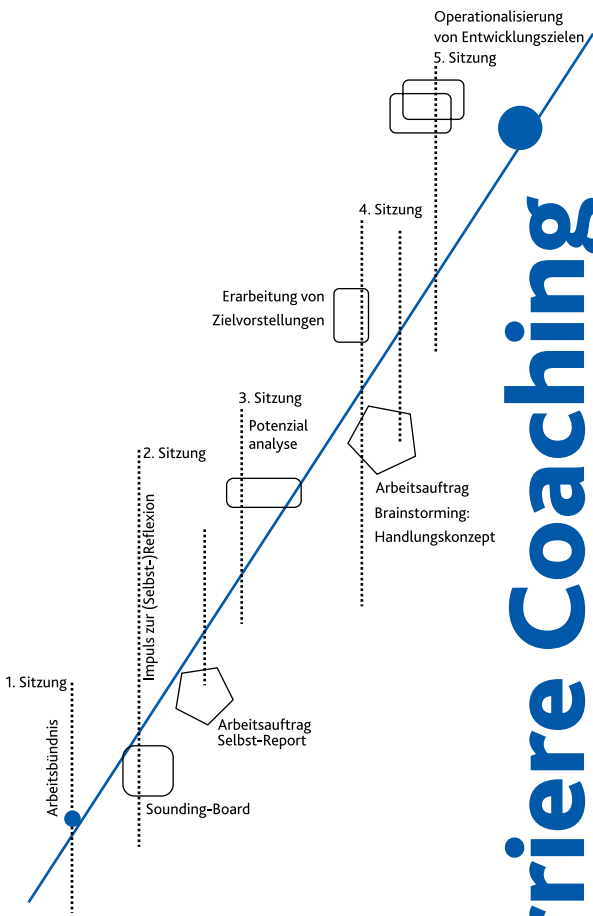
Operationalisierung von Entwicklungszielen
5. Sitzung

4. Sitzung

Erarbeitung von Zielvorstellungen

3. Sitzung
Potenzial analyse

2. Sitzung

Arbeitsauftrag
Brainstorming: Handlungskonzept

Impuls zur (Selbst-)Reflexion

1. Sitzung

Arbeitsauftrag Selbst-Report

Arbeitsbündnis

Sounding-Board

rriere Coaching